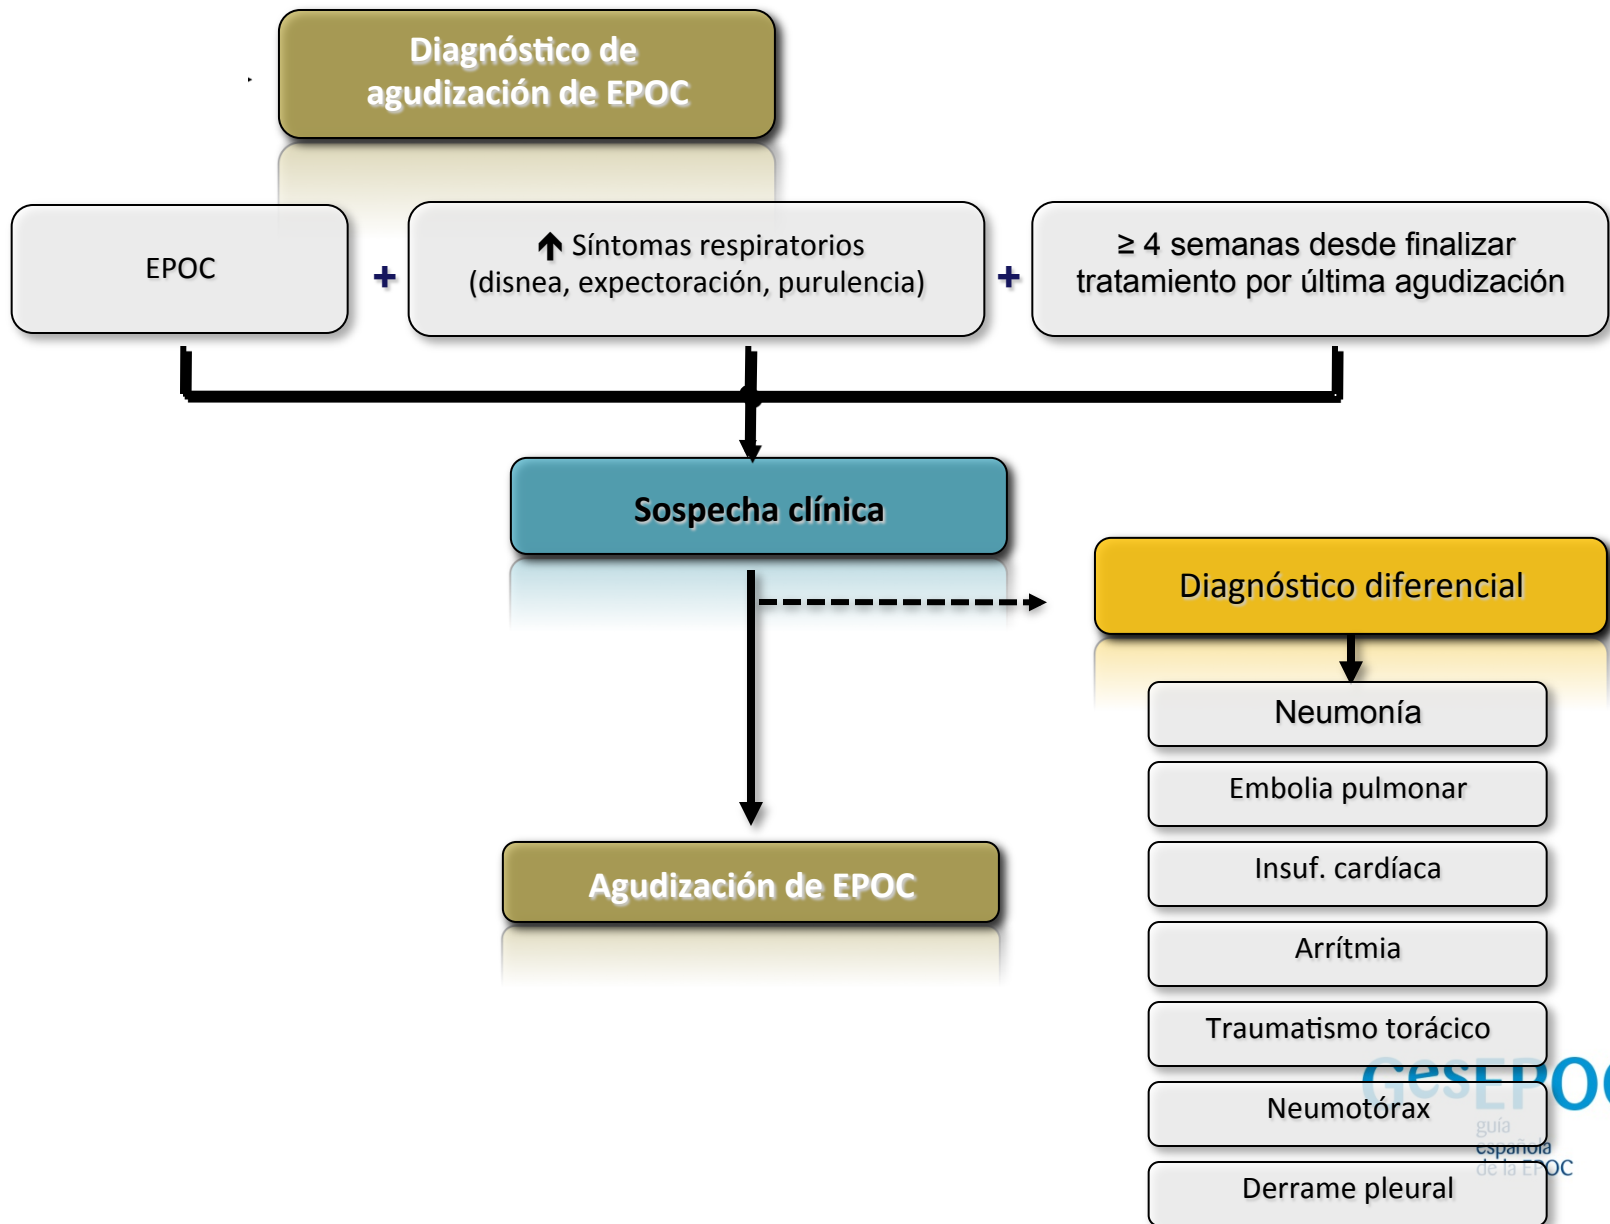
Diagnóstico de agudización de EPOC

EPOC

+

↑ Síntomas respiratorios (disnea, expectoración, purulencia)

+

≥ 4 semanas desde finalizar tratamiento por última agudización

Sospecha clínica

Diagnóstico diferencial

Neumonía

Embolia pulmonar

Insuf. cardíaca

Arrítmia

Traumatismo torácico

Neumotórax

Derrame pleural

Agudización de EPOC

GesEPOC
guía española de la EPOC